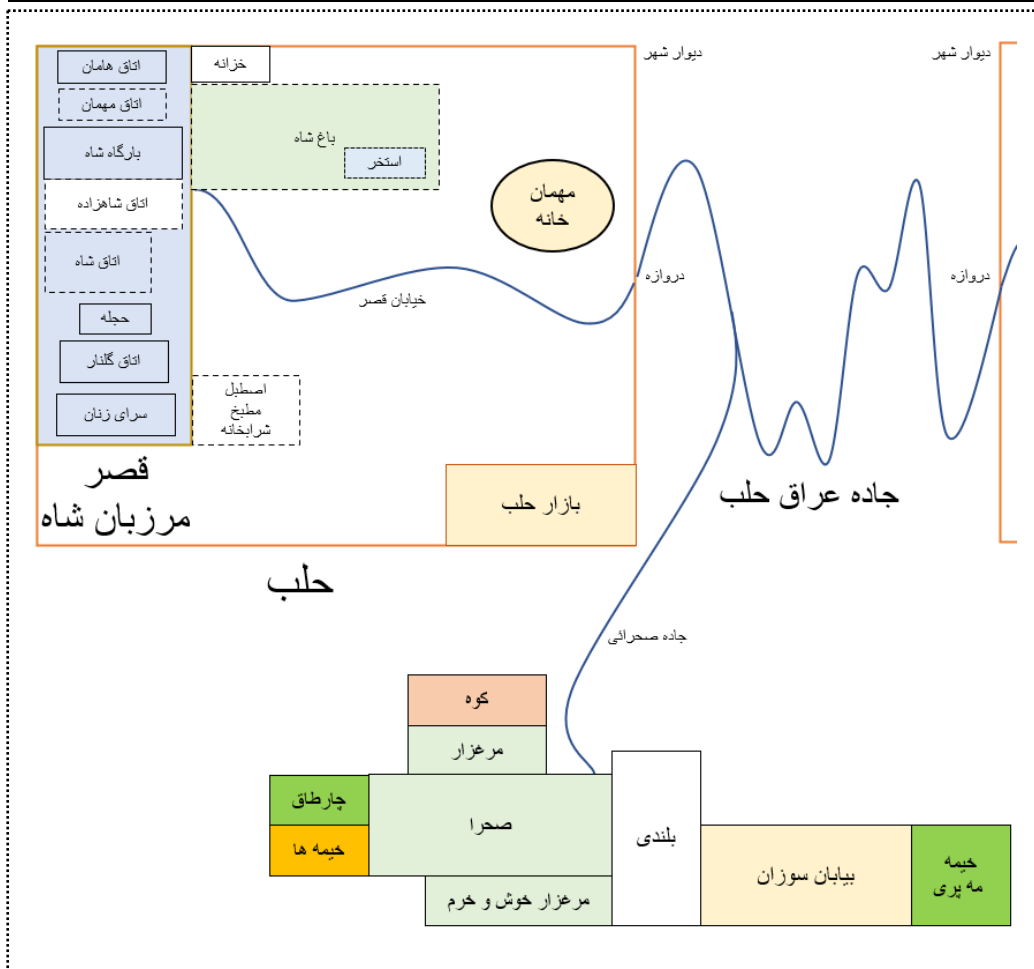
اتاق هامان
اتاق مهمان
بارگاه شاه
اتاق شاهزاده
اتاق شاه
حجله
اتاق گلنار
سرای زنان
خزانه
باغ شاه
استخر
مهمان خانه
خیابان قصر
اصطبل
مطبخ
شرابخانه
قصر مرزبان شاه
بازار حلب
دیوار شهر
دروازه
دیوار شهر
دروازه
جاده عراق حلب
حلب
جاده صحرائی
کوه
مرغزار
چارطاق
خیمه ها
صحرا
مرغزار خوش و خرم
بلندی
بیابان سوزان
خیمه مه پری